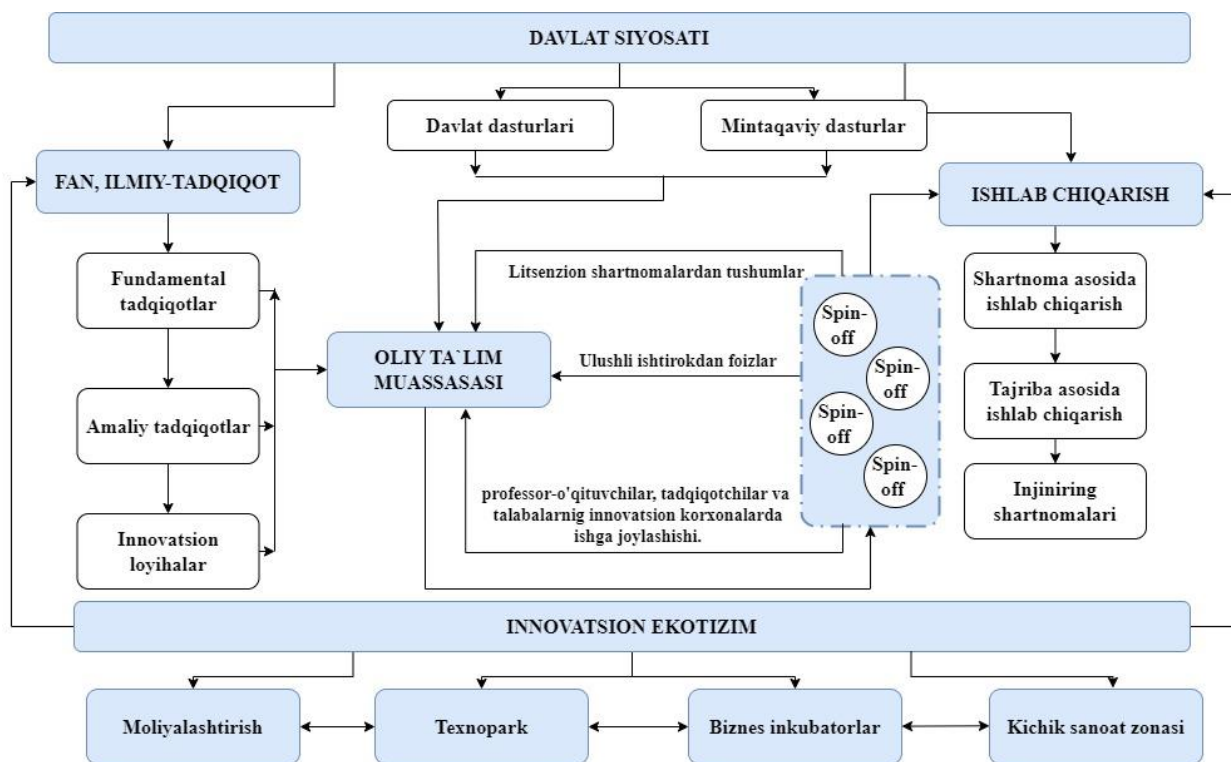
DAVLAT SIYOSATI

Davlat dasturlari

Mintaqaviy dasturlar

FAN, ILMIY-TADQIQOT

ISHLAB CHIQARISH

Fundamental tadqiqotlar

Amaliy tadqiqotlar

Innovatsion loyihalar

Litsenzion shartnomalardan tushumlar

OLIY TA`LIM MUASSASASI

Ulushli ishtirokdan foizlar

professor-o'qituvchilar, tadqiqotchilar va talabalarnig innovatsion korxonalarda ishga joylashishi.

Spin-off

Spin-off

Spin-off

Spin-off

Shartnoma asosida ishlab chiqarish

Tajriba asosida ishlab chiqarish

Injiniring shartnomalari

INNOVATSION EKOTIZIM

Moliyalashtirish

Texnopark

Biznes inkubatorlar

Kichik sanoat zonasi